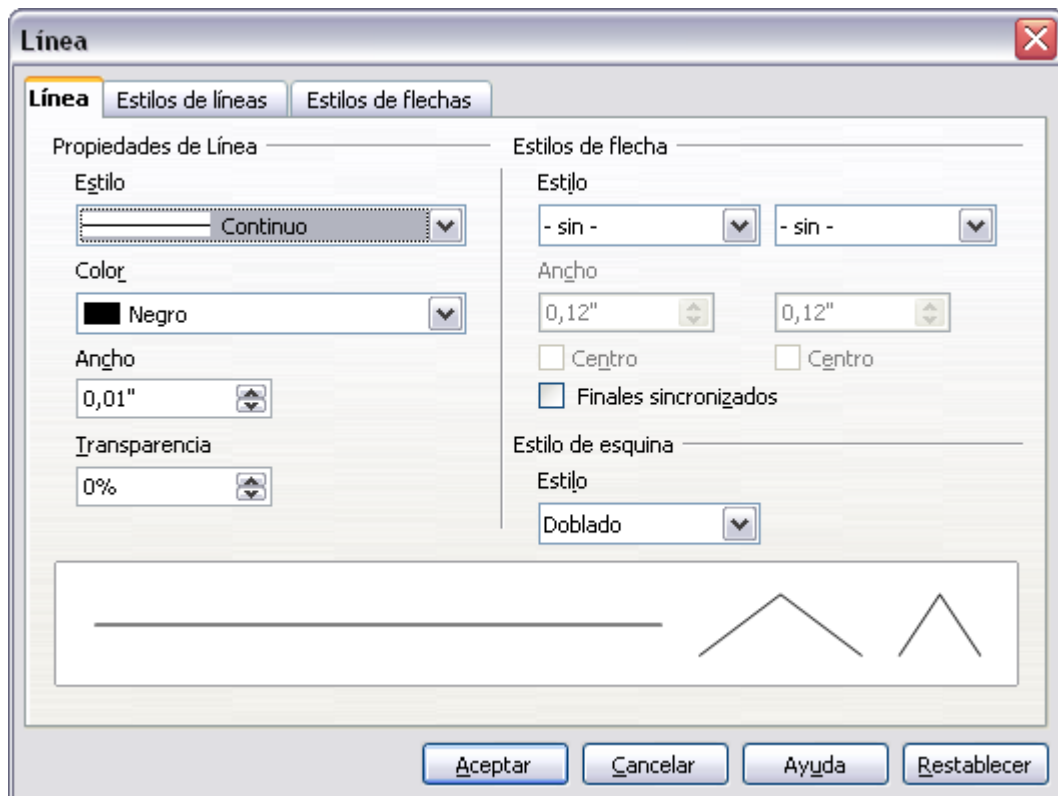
Línea

Línea | Estilos de líneas | Estilos de flechas

Propiedades de Línea

Estilo

Continuo

Color

Negro

Ancho

0,01"

Transparencia

0%

Estilos de flecha

Estilo

- sin -

- sin -

Ancho

0,12"

0,12"

Centro

Centro

Finales sincronizados

Estilo de esquina

Estilo

Doblado

Aceptar

Cancelar

Ayuda

Restablecer